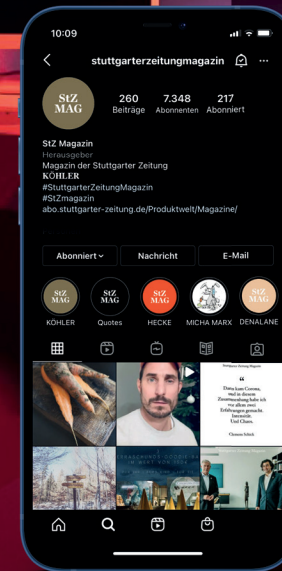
10:09

stuttgarterzeitungmagazin

StZ MAG

260 Beiträge
7.348 Abonnenten
217 Abonniert

StZ Magazin
Herausgeber
Magazin der Stuttgarter Zeitung
KÖHLER
#StuttgarterZeitungMagazin
#StZmagazin
abo.stuttgarter-zeitung.de/Produktwelt/Magazine/

Abonniert
Nachricht
E-Mail

StZ MAG
KÖHLER
StZ MAG
Quotes
StZ MAG
HECKE
MICHA MARX
StZ MAG
DENALANE

Stuttgarter Zeitung Magazin

“

Dann kam Corona, weil in diesem Zusammenhang habe ich wie allem zwei Erfahrungen gemacht. Intensivität. Und Chaos.

Christine Schick

Stuttgarter Zeitung Magazin